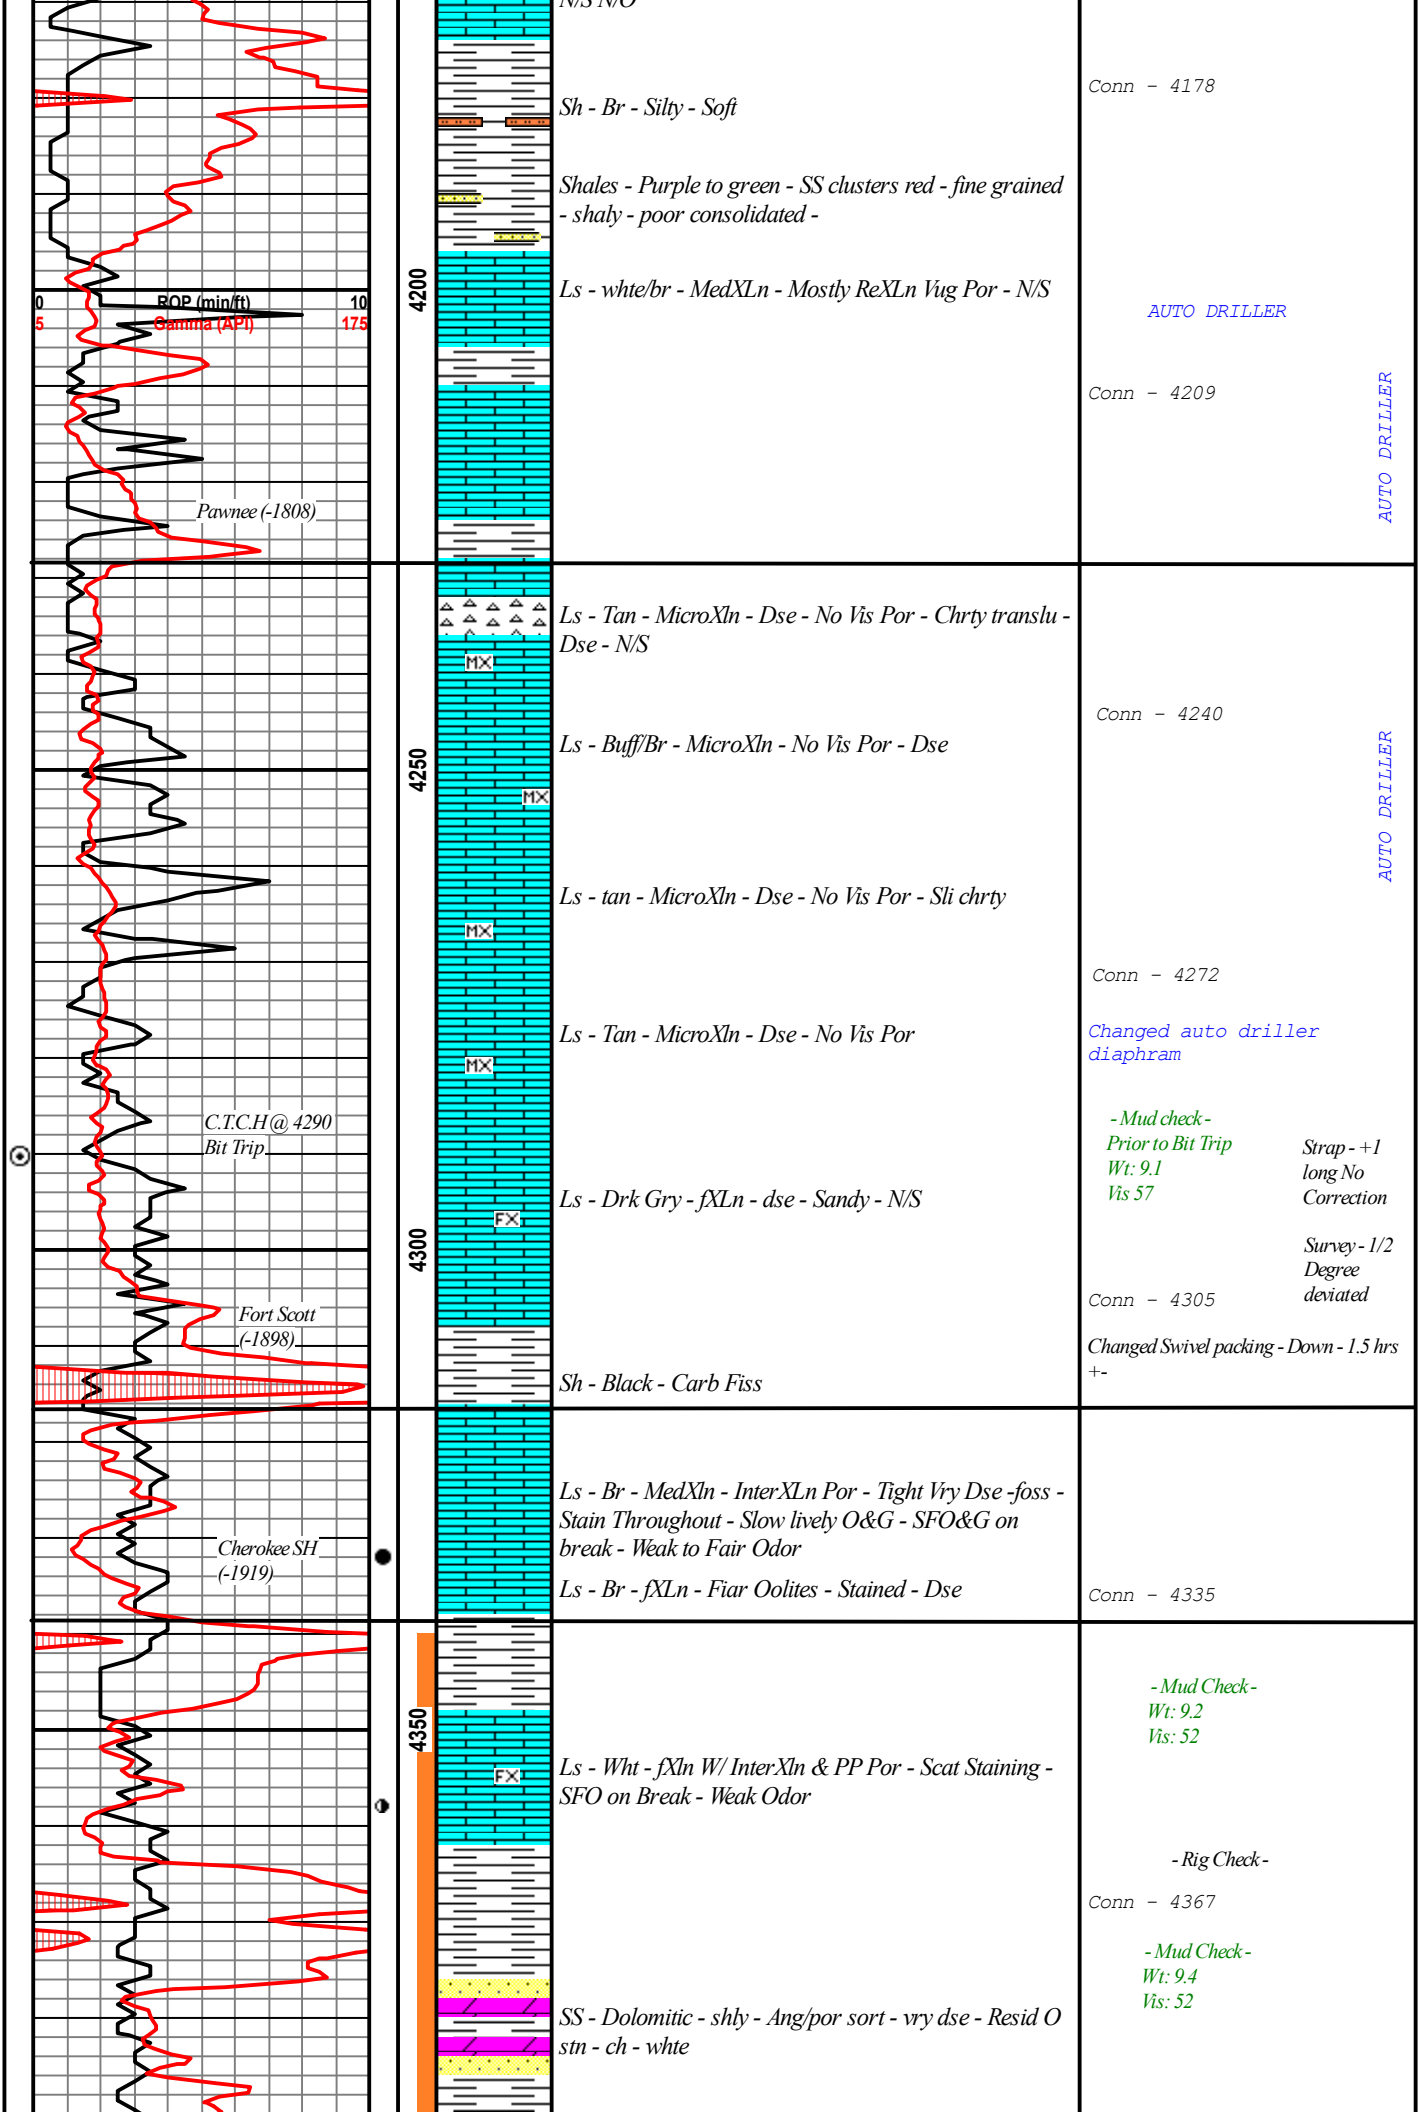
N/S N/O

Sh - Br - Silty - Soft

Shales - Purple to green - SS clusters red - fine grained - shaly - poor consolidated -

Ls - whte/br - MedXLn - Mostly ReXLn Vug Por - N/S

Conn - 4178

AUTO DRILLER

Conn - 4209

AUTO DRILLER

0 ROP (min/ft) 10
5 Gamma (API) 175

4200

Pawnee (-1808)

Ls - Tan - MicroXln - Dse - No Vis Por - Chrty translu - Dse - N/S

MX

Ls - Buff/Br - MicroXln - No Vis Por - Dse

MX

4250

Ls - tan - MicroXln - Dse - No Vis Por - Sli chrty

MX

Ls - Tan - MicroXln - Dse - No Vis Por

MX

Conn - 4240

AUTO DRILLER

Conn - 4272

Changed auto driller diaphram

C.T.C.H @ 4290
Bit Trip

Ls - Drk Gry - fXLn - dse - Sandy - N/S

FX

4300

- Mud check -
Prior to Bit Trip
Wt: 9.1
Vis 57

Strap - +1 long No Correction

Survey - 1/2 Degree deviated

Conn - 4305

Fort Scott (-1898)

Sh - Black - Carb Fiss

Changed Swivel packing - Down - 1.5 hrs +-

Ls - Br - MedXln - InterXLn Por - Tight Vry Dse -foss - Stain Throughout - Slow lively O&G - SFO&G on break - Weak to Fair Odor

Cherokee SH (-1919)

Ls - Br - fXLn - Fiar Oolites - Stained - Dse

Conn - 4335

4350

FX

Ls - Wht - fXln W/ InterXln & PP Por - Scat Staining - SFO on Break - Weak Odor

- Mud Check -
Wt: 9.2
Vis: 52

- Rig Check -

Conn - 4367

- Mud Check -
Wt: 9.4
Vis: 52

SS - Dolomitic - shly - Ang/por sort - vry dse - Resid O stn - ch - whte